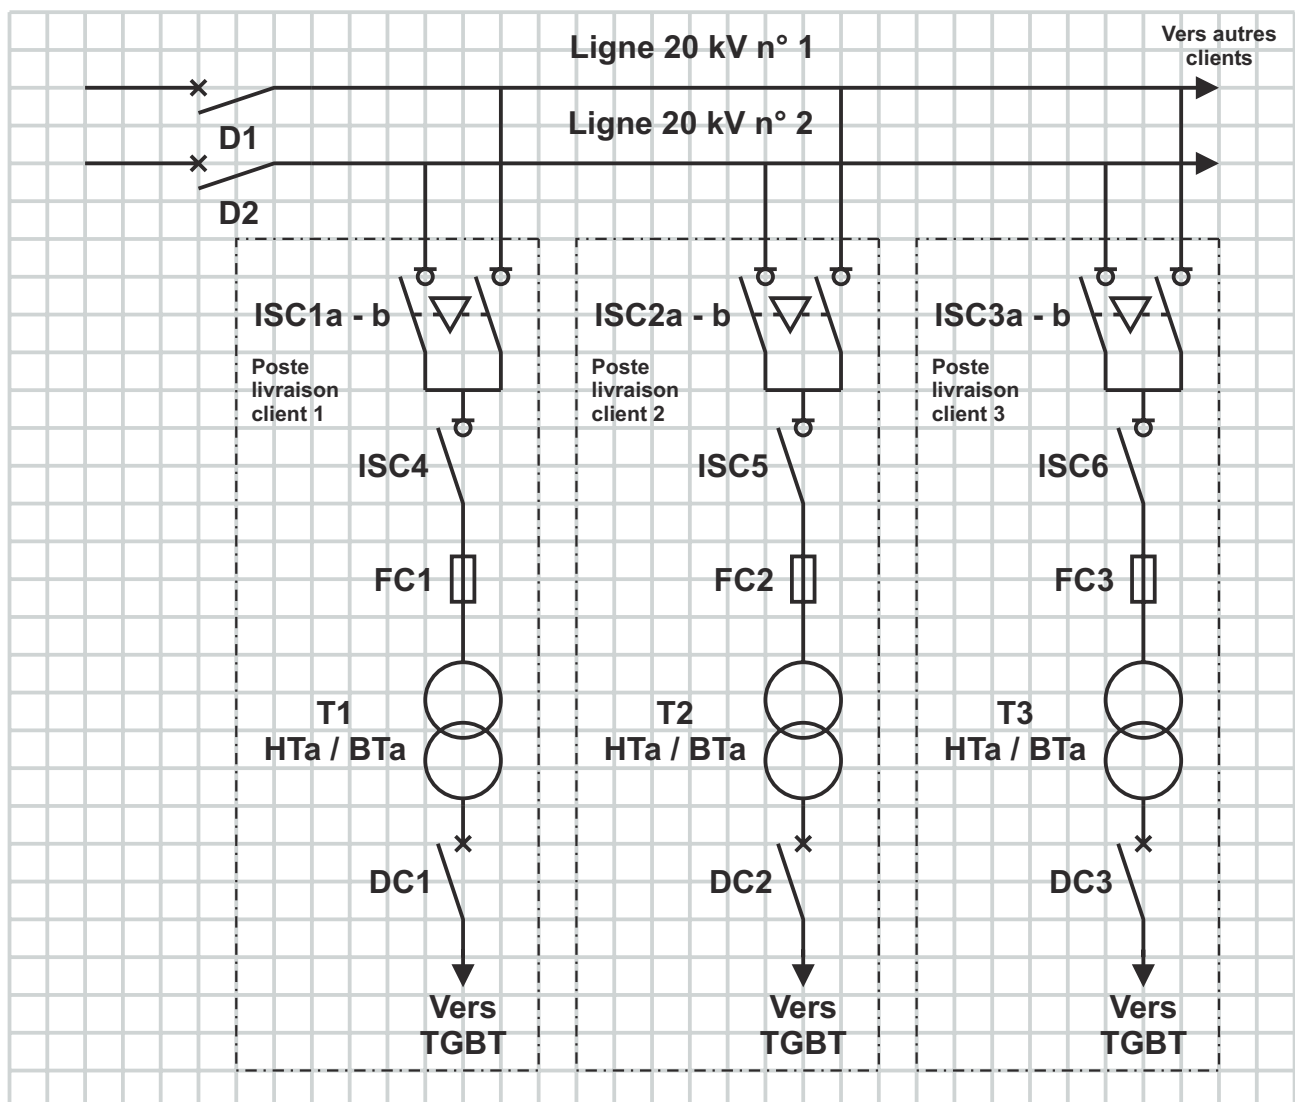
Ligne 20 kV n° 1

Vers autres clients

Ligne 20 kV n° 2

D1

D2

ISC1a - b

Poste livraison client 1

ISC4

FC1

T1
HTa / BTa

DC1

Vers TGBT

ISC2a - b

Poste livraison client 2

ISC5

FC2

T2
HTa / BTa

DC2

Vers TGBT

ISC3a - b

Poste livraison client 3

ISC6

FC3

T3
HTa / BTa

DC3

Vers TGBT